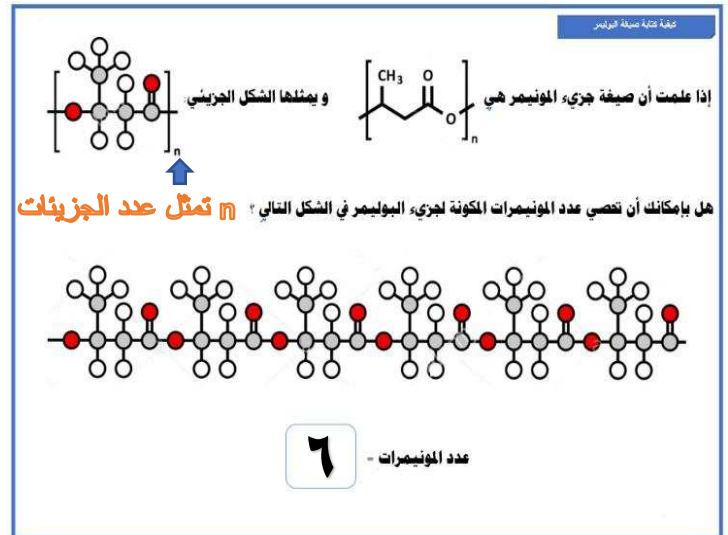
كيفية كتابة صيغة البوليمر

إذا علمت أن صيغة جزيء المونيمر هي $CH_3$ O O n و يمثلها الشكل الجزيئي n

n تمثل عدد الجزيئات

هل بإمكانك أن تحصي عدد المونيمرات المكونة لجزيء البوليمر في الشكل التالي ؟

عدد المونيمرات - ٦